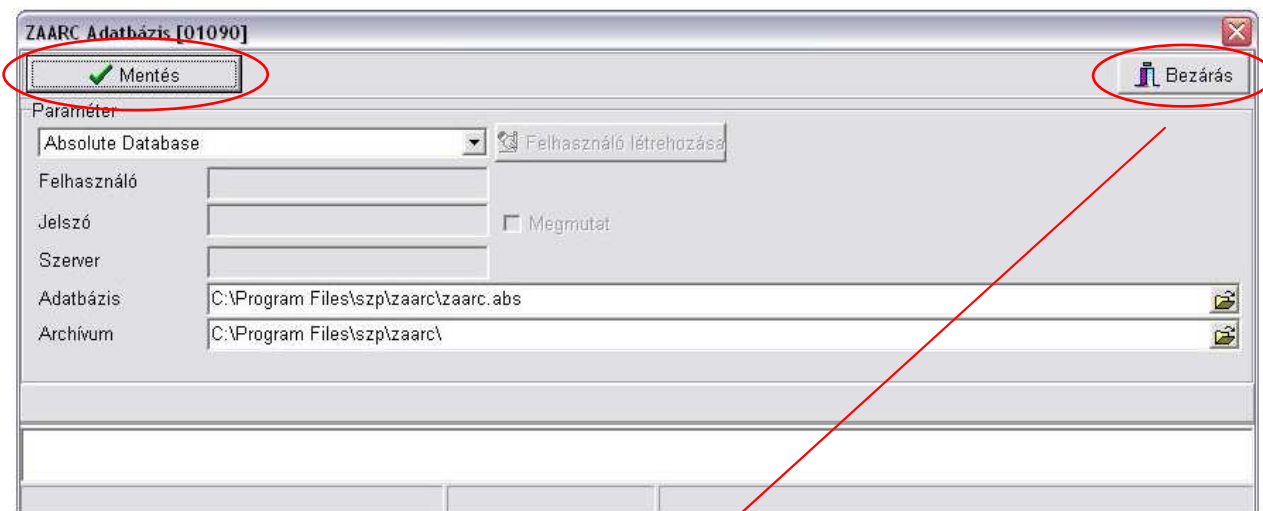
ZAARC Adatbázis [01090]

Mentés

Bezárás

Paraméter

Absolute Database

Felhasználó létrehozása

Felhasználó

Jelszó

Megmutat

Szerver

Adatbázis C:\Program Files\szp\zaarc\zaarc.abs

Archívum C:\Program Files\szp\zaarc\